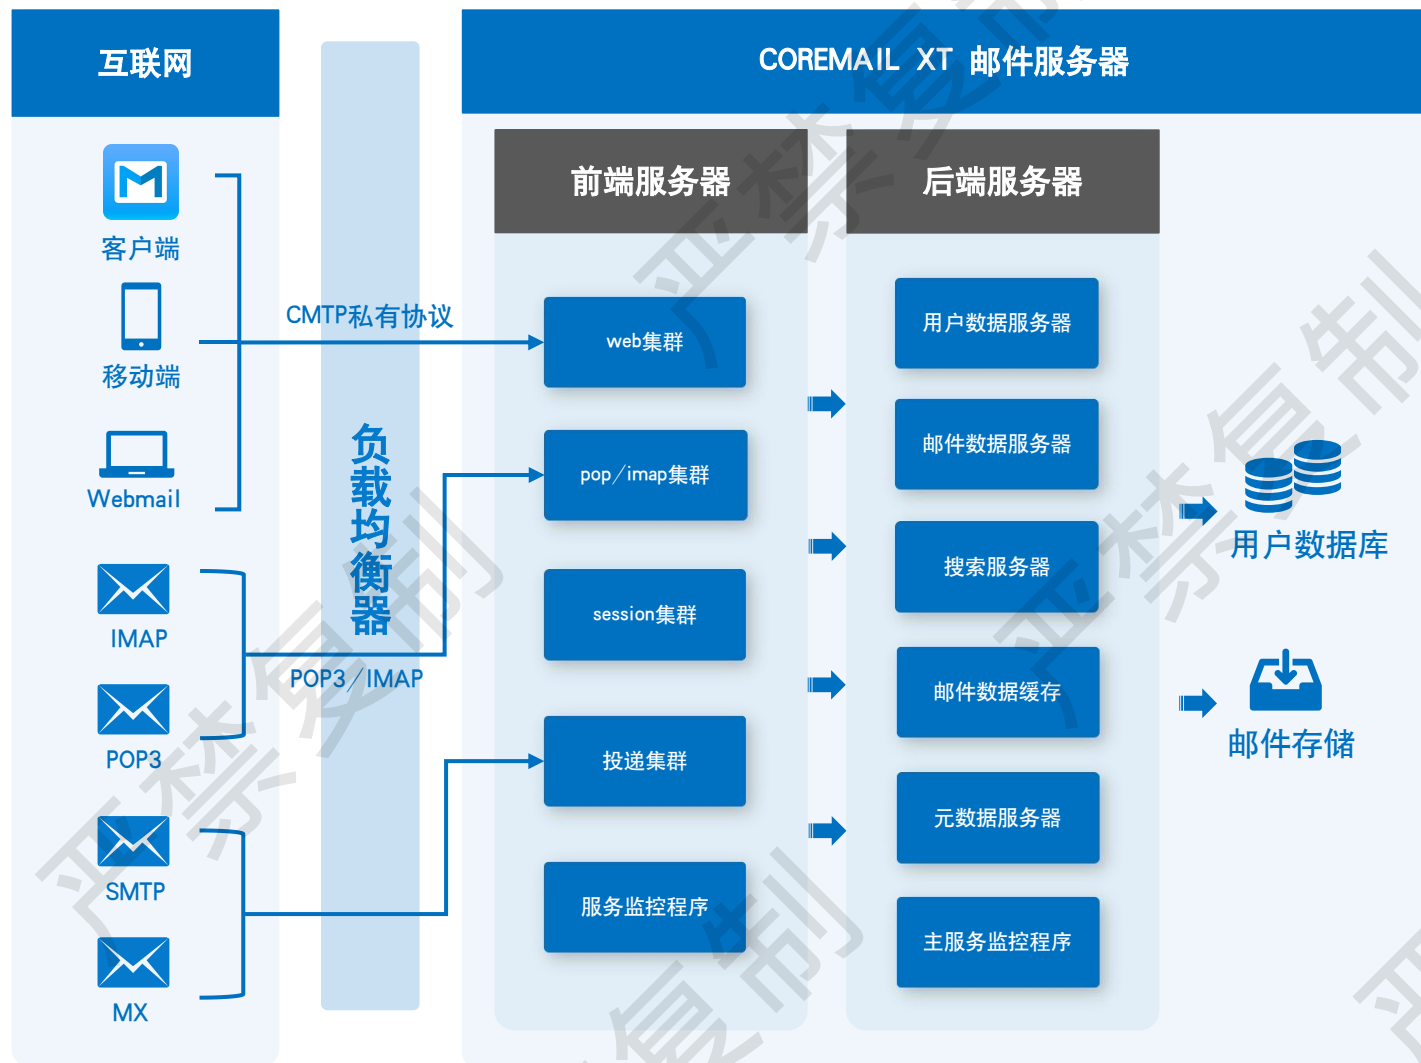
互联网

客户端

移动端

Webmail

IMAP

POP3

SMTP

MX

CMTP私有协议

POP3／IMAP

负载均衡器

COREMAIL XT 邮件服务器

前端服务器

web集群

pop／imap集群

session集群

投递集群

服务监控程序

后端服务器

用户数据服务器

邮件数据服务器

搜索服务器

邮件数据缓存

元数据服务器

主服务监控程序

用户数据库

邮件存储

严禁复制

严禁复制

严禁复制

严禁复制

严禁复制